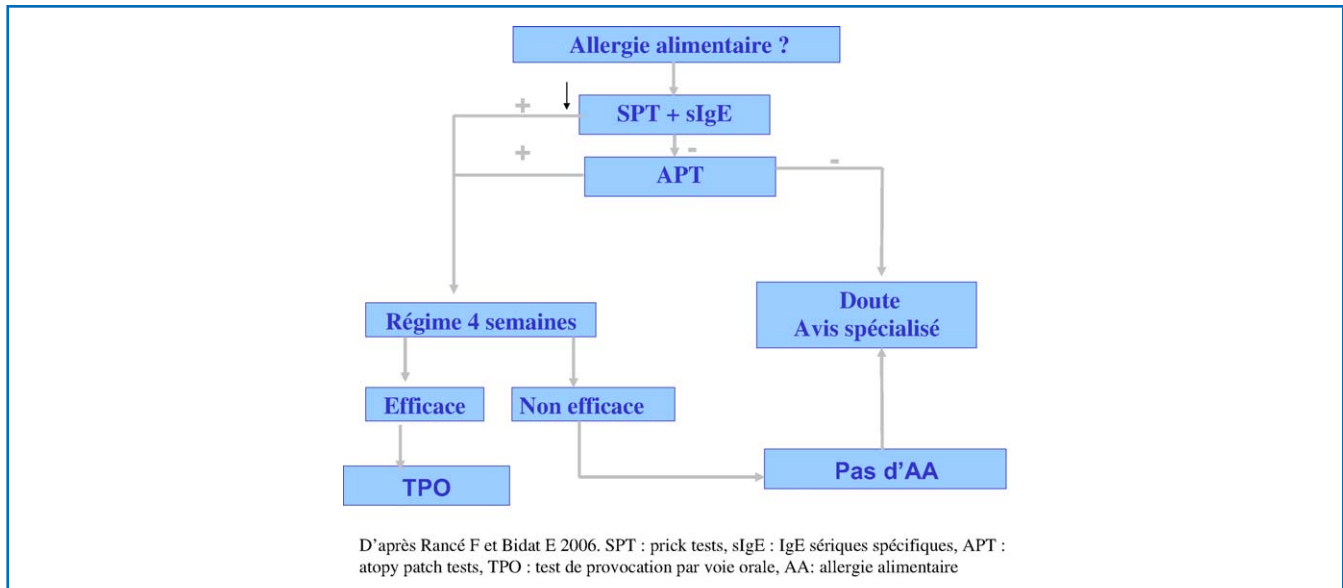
Allergie alimentaire ?

+

SPT + sIgE

+

-

APT

-

Régime 4 semaines

Doute
Avis spécialisé

Efficace

Non efficace

TPO

Pas d'AA

D'après Rancé F et Bidat E 2006. SPT : prick tests, sIgE : IgE sériques spécifiques, APT : atopy patch tests, TPO : test de provocation par voie orale, AA: allergie alimentaire